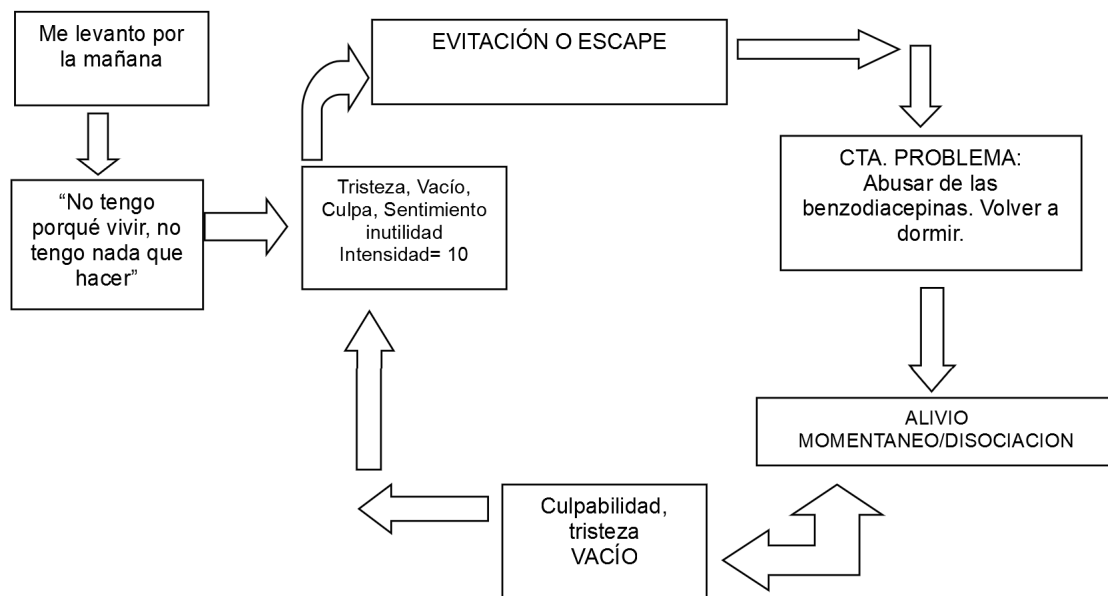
Me levanto por la mañana

“No tengo porqué vivir, no tengo nada que hacer”

Tristeza, Vacío, Culpa, Sentimiento inutilidad
Intensidad= 10

EVITACIÓN O ESCAPE

CTA. PROBLEMA:
Abusar de las benzodiacepinas. Volver a dormir.

ALIVIO MOMENTANEO/DISOCIACION

Culpabilidad, tristeza
VACÍO